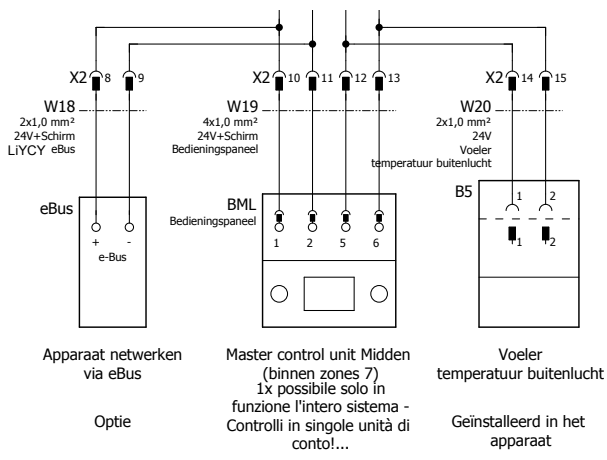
X2 8 9

W18
2x1,0 mm²
24V+Schirm
LiYCY eBus

eBus
+ -
e-Bus

X2 10 11 12 13

W19
4x1,0 mm²
24V+Schirm
Bedieningspaneel

BML
Bedieningspaneel
1 2 5 6

X2 14 15

W20
2x1,0 mm²
24V
Voeler
temperatuur buitenlucht

B5
1 2
1 2

Apparaat netwerken via eBus

Optie

Master control unit Midden (binnen zones 7)
1x possibile solo in funzione l'intero sistema - Controlli in singole unità di conto!...

Voeler temperatuur buitenlucht

Geïnstalleerd in het apparaat